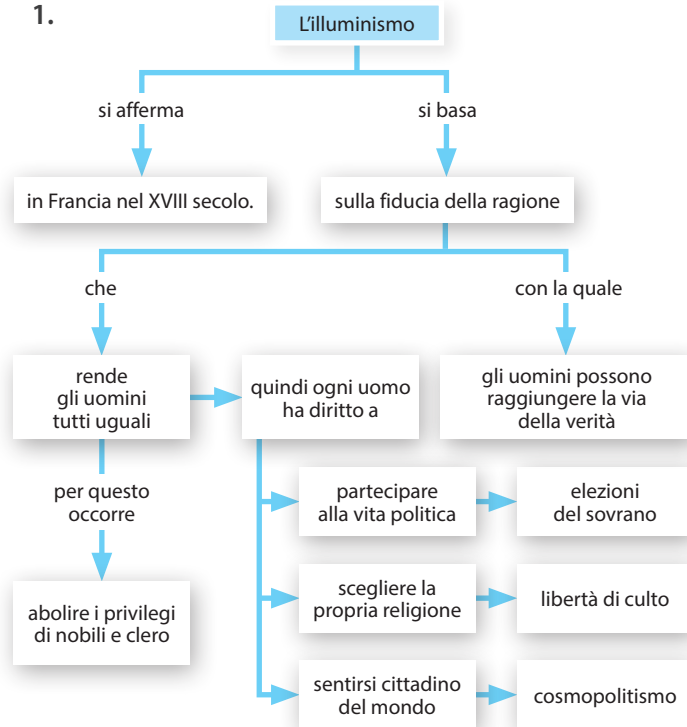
1.

L'illuminismo

si afferma

si basa

in Francia nel XVIII secolo.

sulla fiducia della ragione

che

con la quale

rende gli uomini tutti uguali

quindi ogni uomo ha diritto a

gli uomini possono raggiungere la via della verità

per questo occorre

abolire i privilegi di nobili e clero

partecipare alla vita politica

elezioni del sovrano

scegliere la propria religione

libertà di culto

sentirsi cittadino del mondo

cosmopolitismo